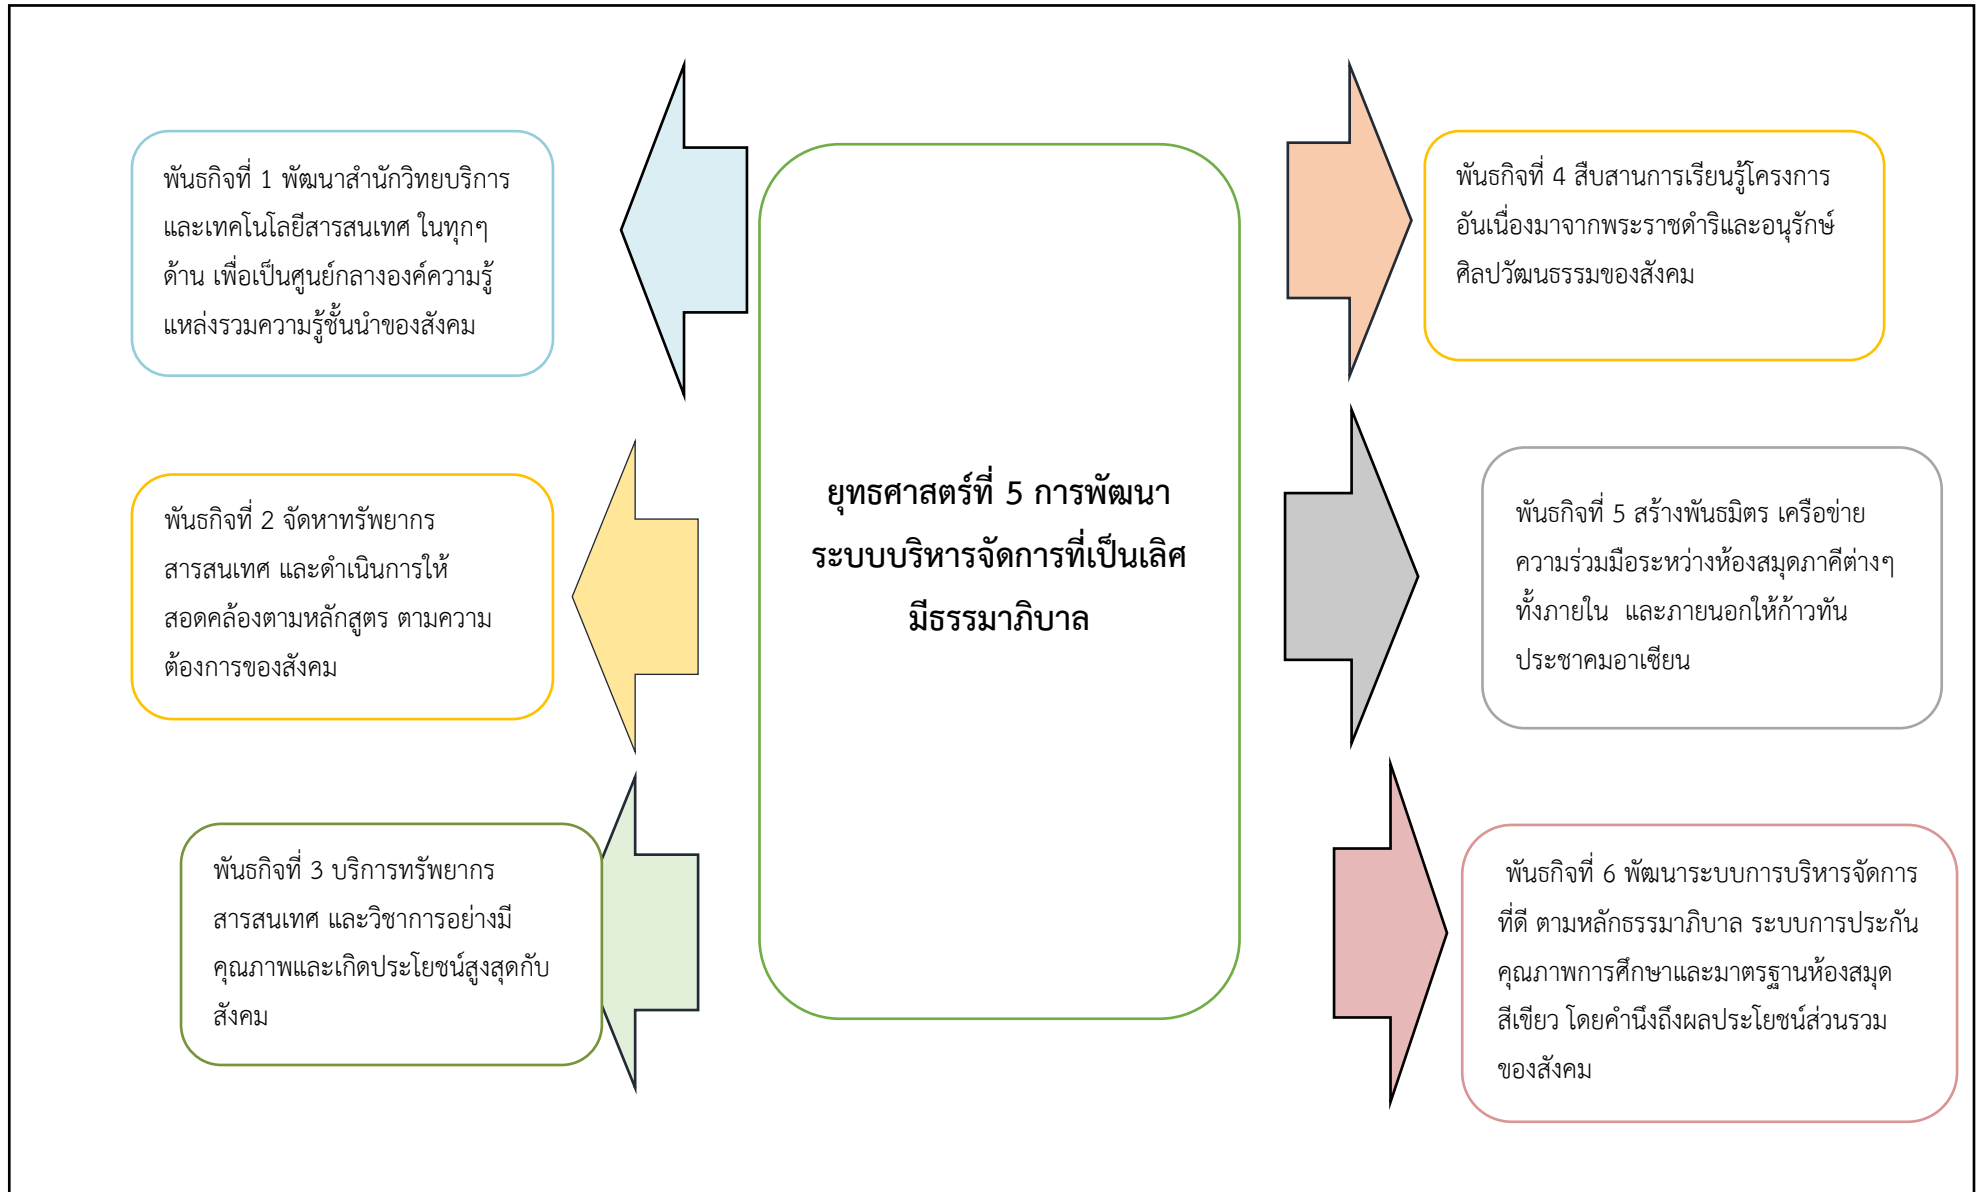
พันธกิจที่ 1 พัฒนาสำนักวิทยบริการและเทคโนโลยีสารสนเทศ ในทุกๆด้าน เพื่อเป็นศูนย์กลางองค์ความรู้ แหล่งรวมความรู้ชั้นนำของสังคม

พันธกิจที่ 2 จัดหาทรัพยากรสารสนเทศ และดำเนินการให้สอดคล้องตามหลักสูตร ตามความต้องการของสังคม

พันธกิจที่ 3 บริการทรัพยากรสารสนเทศ และวิชาการอย่างมีคุณภาพและเกิดประโยชน์สูงสุดกับสังคม

ยุทธศาสตร์ที่ 5 การพัฒนาระบบบริหารจัดการที่เป็นเลิศ มีธรรมาภิบาล

พันธกิจที่ 4 สืบสานการเรียนรู้โครงการอันเนื่องมาจากพระราชดำริและอนุรักษ์ศิลปวัฒนธรรมของสังคม

พันธกิจที่ 5 สร้างพันธมิตร เครือข่ายความร่วมมือระหว่างห้องสมุดภาคีต่างๆ ทั้งภายใน และภายนอกให้ก้าวทันประชาคมอาเซียน

พันธกิจที่ 6 พัฒนาระบบการบริหารจัดการที่ดี ตามหลักธรรมาภิบาล ระบบการประกันคุณภาพการศึกษาและมาตรฐานห้องสมุดสีเขียว โดยคำนึงถึงผลประโยชน์ส่วนรวมของสังคม